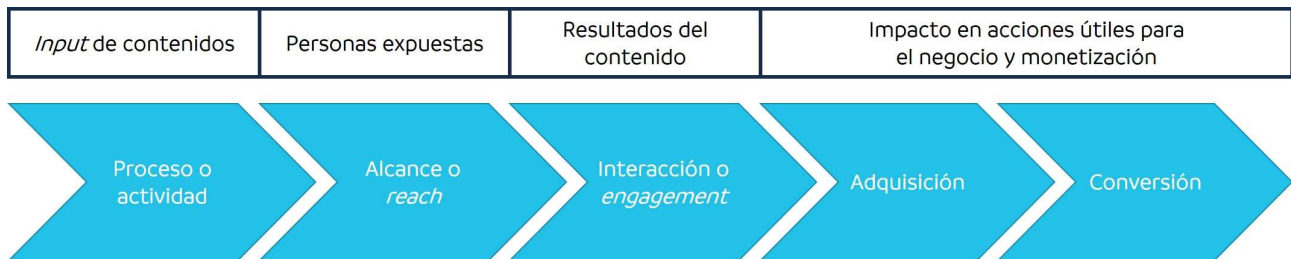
| *Input* de contenidos | Personas expuestas | Resultados del contenido | Impacto en acciones útiles para el negocio y monetización |
|---|---|---|---|

Proceso o actividad

Alcance o *reach*

Interacción o *engagement*

Adquisición

Conversión